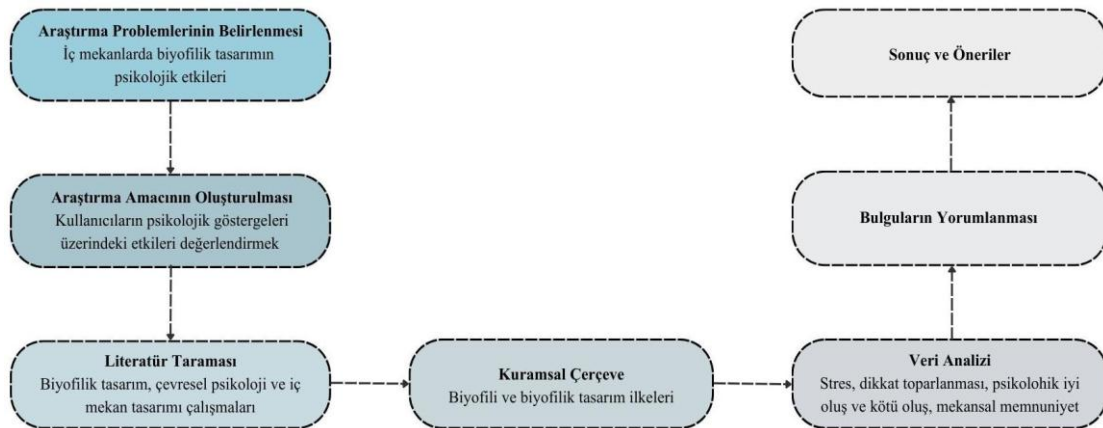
Araştırma Problemlerinin Belirlenmesi
İç mekanlarda biyofilik tasarımın psikolojik etkileri

Araştırma Amacının Oluşturulması
Kullanıcıların psikolojik göstergeleri üzerindeki etkileri değerlendirmek

Literatür Taraması
Biyofilik tasarım, çevresel psikoloji ve iç mekan tasarımı çalışmaları

Kuramsal Çerçeve
Biyofili ve biyofilik tasarım ilkeleri

Veri Analizi
Stres, dikkat toparlanması, psikolohik iyi oluş ve kötü oluş, mekansal memnuniyet

Bulguların Yorumlanması

Sonuç ve Öneriler